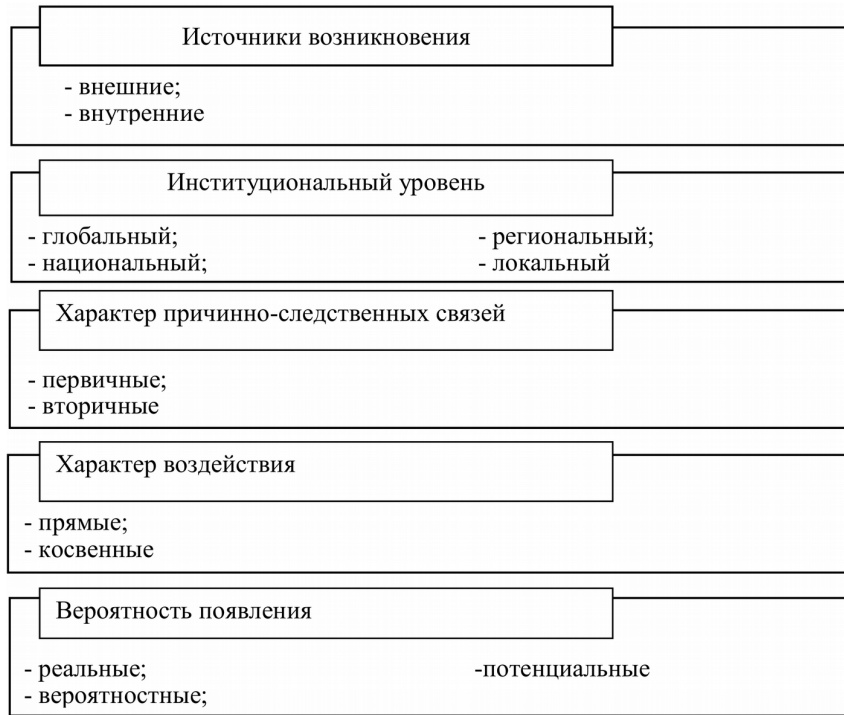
Источники возникновения

- внешние;
- внутренние

Институциональный уровень

- глобальный;
- национальный;

- региональный;
- локальный

Характер причинно-следственных связей

- первичные;
- вторичные

Характер воздействия

- прямые;
- косвенные

Вероятность появления

- реальные;
- вероятностные;

-потенциальные